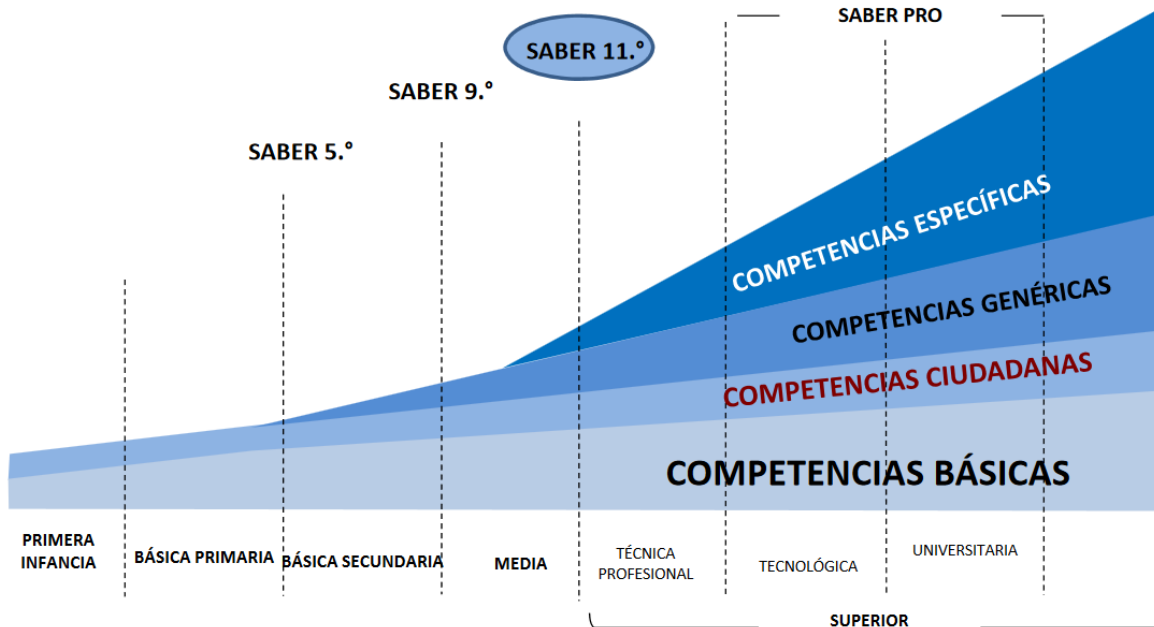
SABER PRO

SABER 11.°

SABER 9.°

SABER 5.°

COMPETENCIAS ESPECÍFICAS

COMPETENCIAS GENÉRICAS

COMPETENCIAS CIUDADANAS

COMPETENCIAS BÁSICAS

PRIMERA INFANCIA

BÁSICA PRIMARIA

BÁSICA SECUNDARIA

MEDIA

TÉCNICA PROFESIONAL

TECNOLÓGICA

UNIVERSITARIA

SUPERIOR